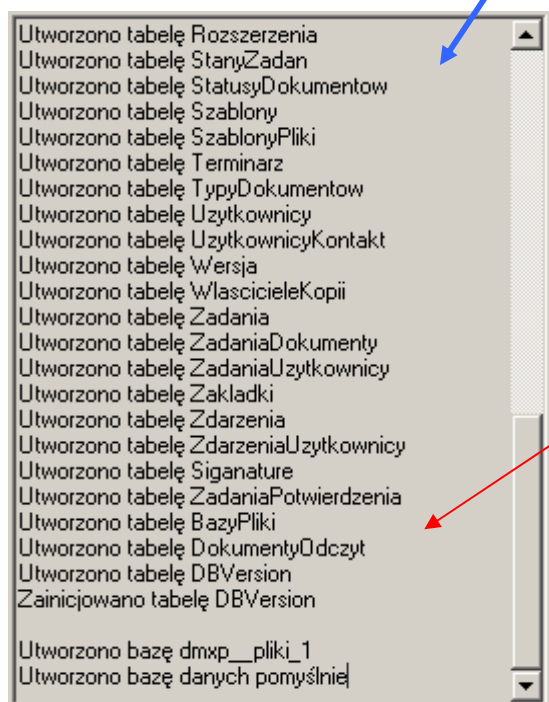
Utworzono tabelę Rozszerzenia
Utworzono tabelę StanyZadan
Utworzono tabelę StatusyDokumentow
Utworzono tabelę Szablony
Utworzono tabelę SzablonyPliki
Utworzono tabelę Terminarz
Utworzono tabelę TypyDokumentow
Utworzono tabelę Uzytkownicy
Utworzono tabelę UzytkownicyKontakt
Utworzono tabelę Wersja
Utworzono tabelę WlascicieleKopii
Utworzono tabelę Zadania
Utworzono tabelę ZadaniaDokumenty
Utworzono tabelę ZadaniaUzytkownicy
Utworzono tabelę Zakladki
Utworzono tabelę Zdarzenia
Utworzono tabelę ZdarzeniaUzytkownicy
Utworzono tabelę Siganature
Utworzono tabelę ZadaniaPotwierdzenia
Utworzono tabelę BazyPliki
Utworzono tabelę DokumentyOdczyt
Utworzono tabelę DBVersion
Zainicjowano tabelę DBVersion

Utworzono bazę dmxp__pliki_1
Utworzono bazę danych pomyślnie